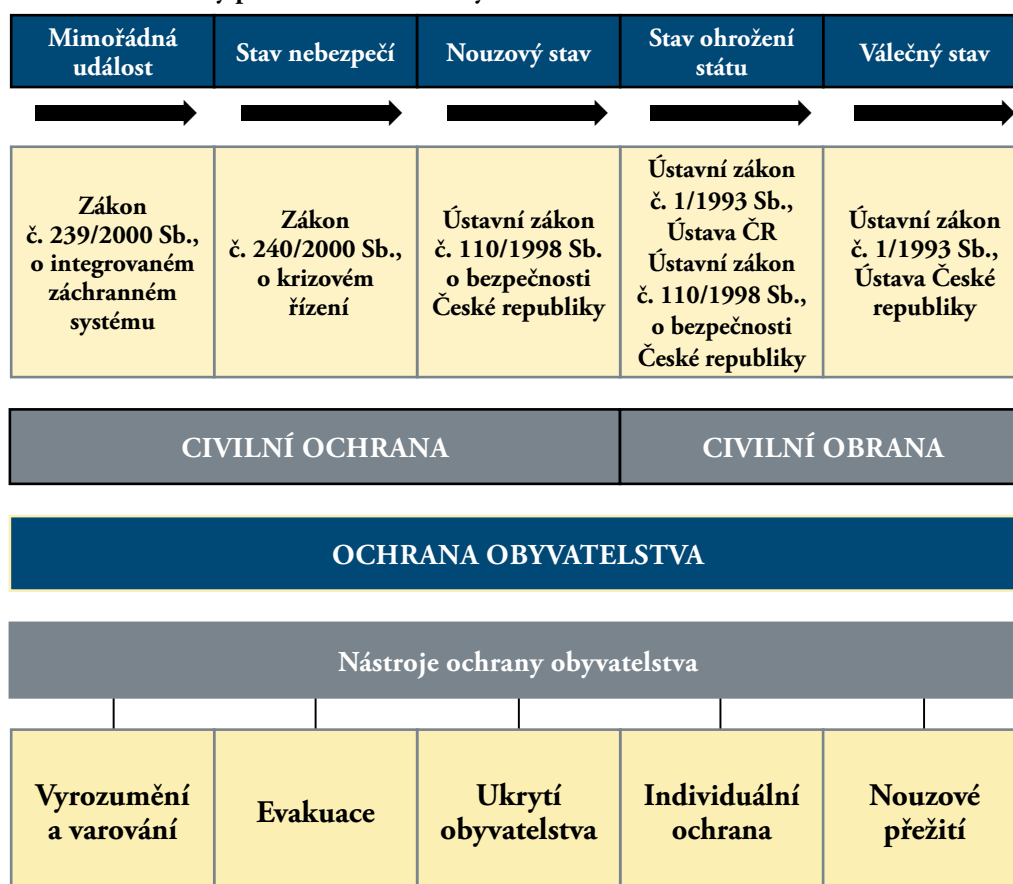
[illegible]

| Mimořádná událost | Stav nebezpečí | Nouzový stav | Stav ohrožení státu | Válečný stav |
|---|---|---|---|---|
| Zákon č. 239/2000 Sb., o integrovaném záchranném systému | Zákon č. 240/2000 Sb., o krizovém řízení | Ústavní zákon č. 110/1998 Sb. o bezpečnosti České republiky | Ústavní zákon č. 1/1993 Sb., Ústava ČR Ústavní zákon č. 110/1998 Sb., o bezpečnosti České republiky | Ústavní zákon č. 1/1993 Sb., Ústava České republiky |

CIVILNÍ OCHRANA

CIVILNÍ OBRANA

OCHRANA OBYVATELSTVA

Nástroje ochrany obyvatelstva

| Vyrozumění a varování | Evakuace | Ukrytí obyvatelstva | Individuální ochrana | Nouzové přežití |
|---|---|---|---|---|